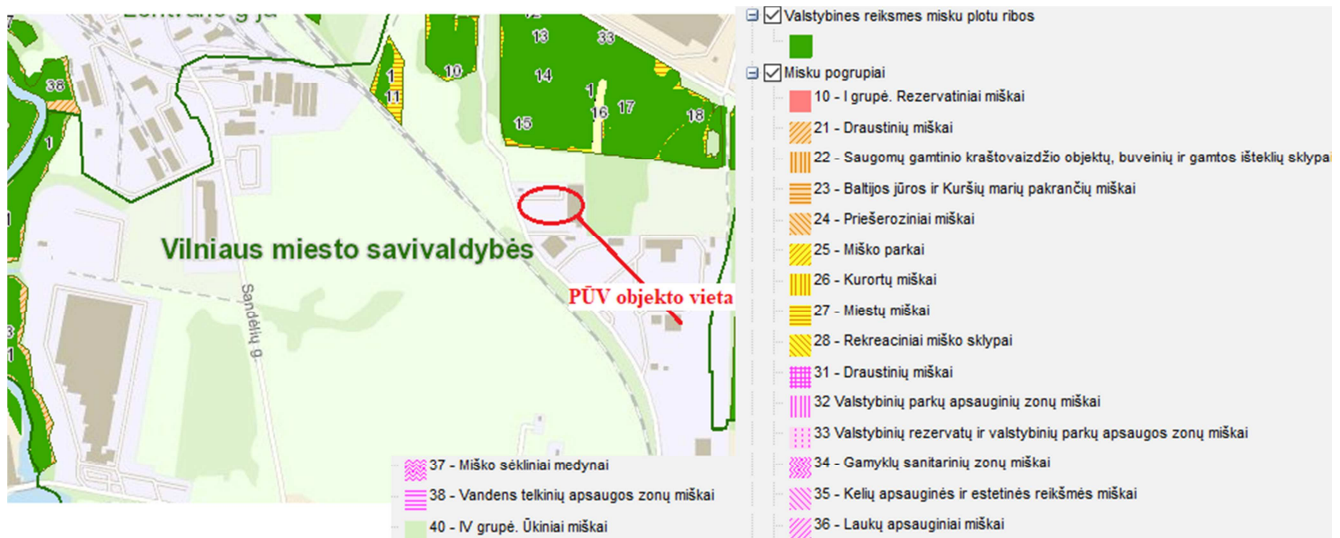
Zentrano g ja

38
1
10
11
13
33
14
1
16
17
18
15
3
1

Vilniaus miesto savivaldybės

Sandėlių g.

PŪV objekto vieta

Valstybines reiksmes misku plotu ribos

Misku pogrupiai
10 - I grupė. Rezervatiniai miškai
21 - Draustinių miškai
22 - Saugomų gamtinio kraštovaizdžio objektų, buveinių ir gamtos išteklių sklypai
23 - Baltijos jūros ir Kuršių marių pakrančių miškai
24 - Priešeroziniai miškai
25 - Miško parkai
26 - Kurortų miškai
27 - Miestų miškai
28 - Rekreaciniai miško sklypai
31 - Draustinių miškai
32 Valstybinių parkų apsauginių zonų miškai
33 Valstybinių rezervatų ir valstybinių parkų apsaugos zonų miškai
34 - Gamyklų sanitarinių zonų miškai
35 - Kelių apsauginės ir estetinės reikšmės miškai
36 - Laukų apsauginiai miškai
37 - Miško sėkliniai medynai
38 - Vandens telkinių apsaugos zonų miškai
40 - IV grupė. Ūkiniai miškai